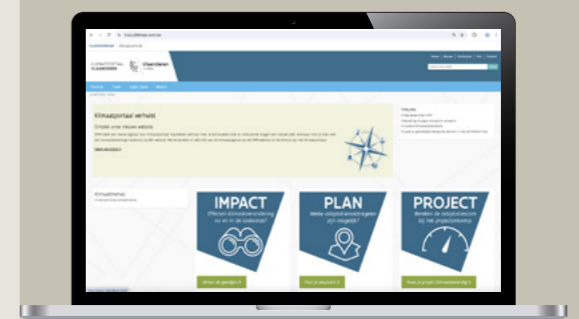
KLIMAATPORTAAL VLAANDEREN

Vlaanderen

Klimaatportaal verhuist

IMPACT

Effecten klimaatverandering nu en in de toekomst?

PLAN

Welke adaptatiemaatregelen zijn mogelijk?

PROJECT

Beoordeel je project

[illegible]